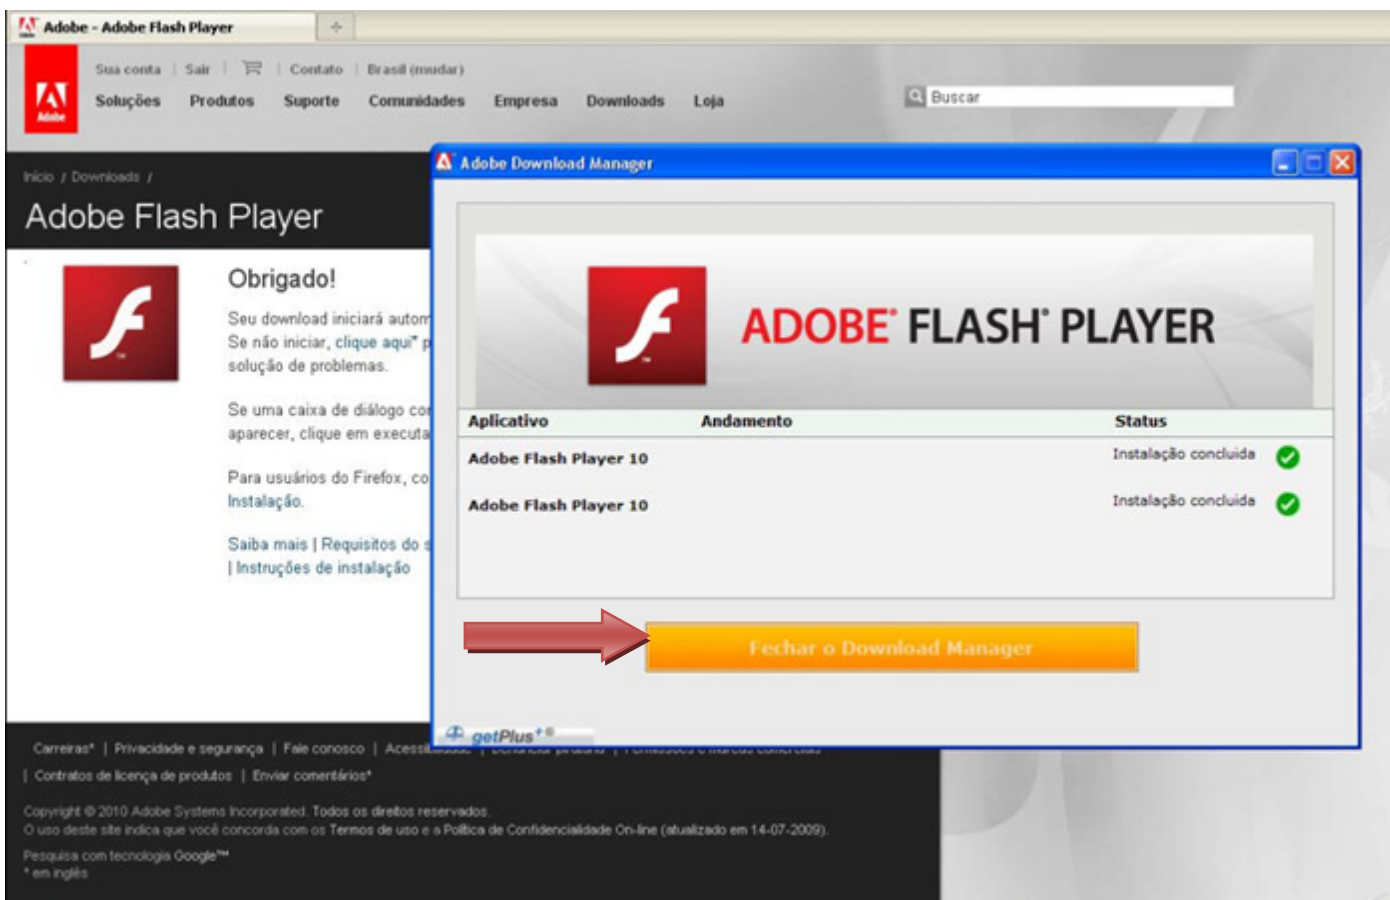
Adobe - Adobe Flash Player

Sua conta | Sair | | Contato | Brasil (mudar)

Soluções Produtos Suporte Comunidades Empresa Downloads Loja

Buscar

Início / Downloads /

Adobe Flash Player

Obrigado!

Seu download iniciará autom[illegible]
Se não iniciar, clique aqui* p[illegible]
solução de problemas.

Se uma caixa de diálogo co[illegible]
aparecer, clique em executa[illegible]

Para usuários do Firefox, co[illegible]
Instalação.

Saiba mais | Requisitos do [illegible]
| Instruções de instalação

Adobe Download Manager

ADOBE® FLASH® PLAYER

| Aplicativo | Andamento | Status |
|---|---|---|
| Adobe Flash Player 10 | | Instalação concluída |
| Adobe Flash Player 10 | | Instalação concluída |

Fechar o Download Manager

getPlus+®

Carreiras* | Privacidade e segurança | Fale conosco | Acessi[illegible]
| Contratos de licença de produtos | Enviar comentários*

Copyright © 2010 Adobe Systems Incorporated. Todos os direitos reservados.
O uso deste site indica que você concorda com os Termos de uso e a Política de Confidencialidade On-line (atualizado em 14-07-2009).

Pesquisa com tecnologia Google™
* em inglês